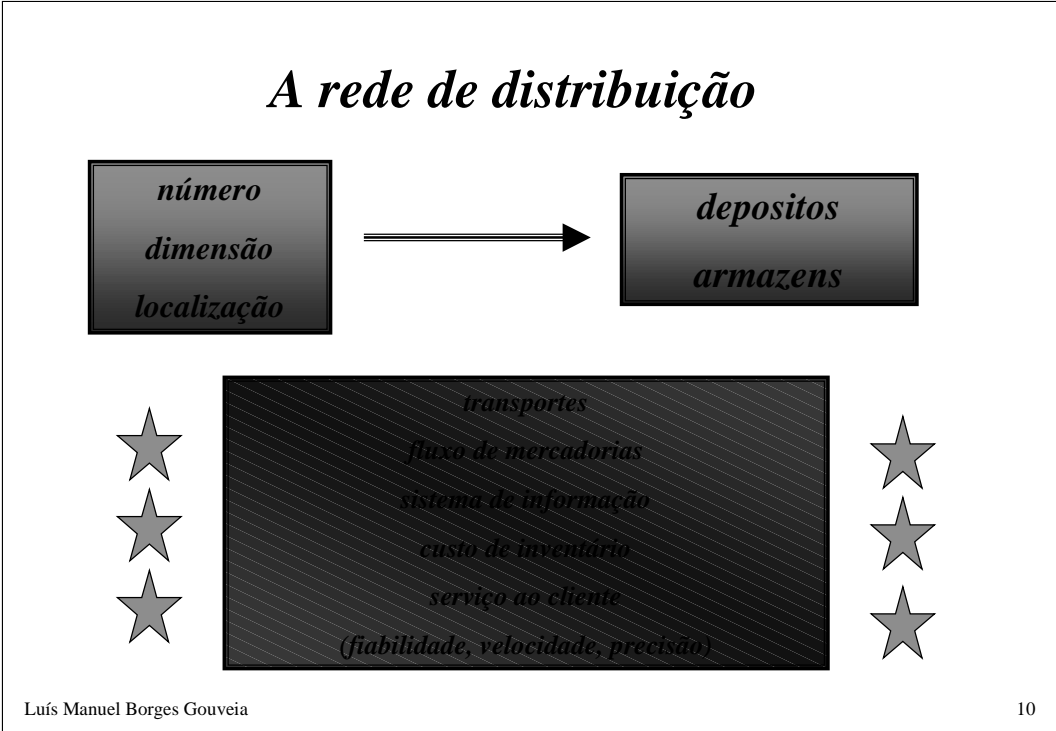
A rede de distribuição

número
dimensão
localização

depositos
armazens

transportes
fluxo de mercadorias
sistema de informação
custo de inventário
serviço ao cliente
(fiabilidade, velocidade, precisão)

Luís Manuel Borges Gouveia

10